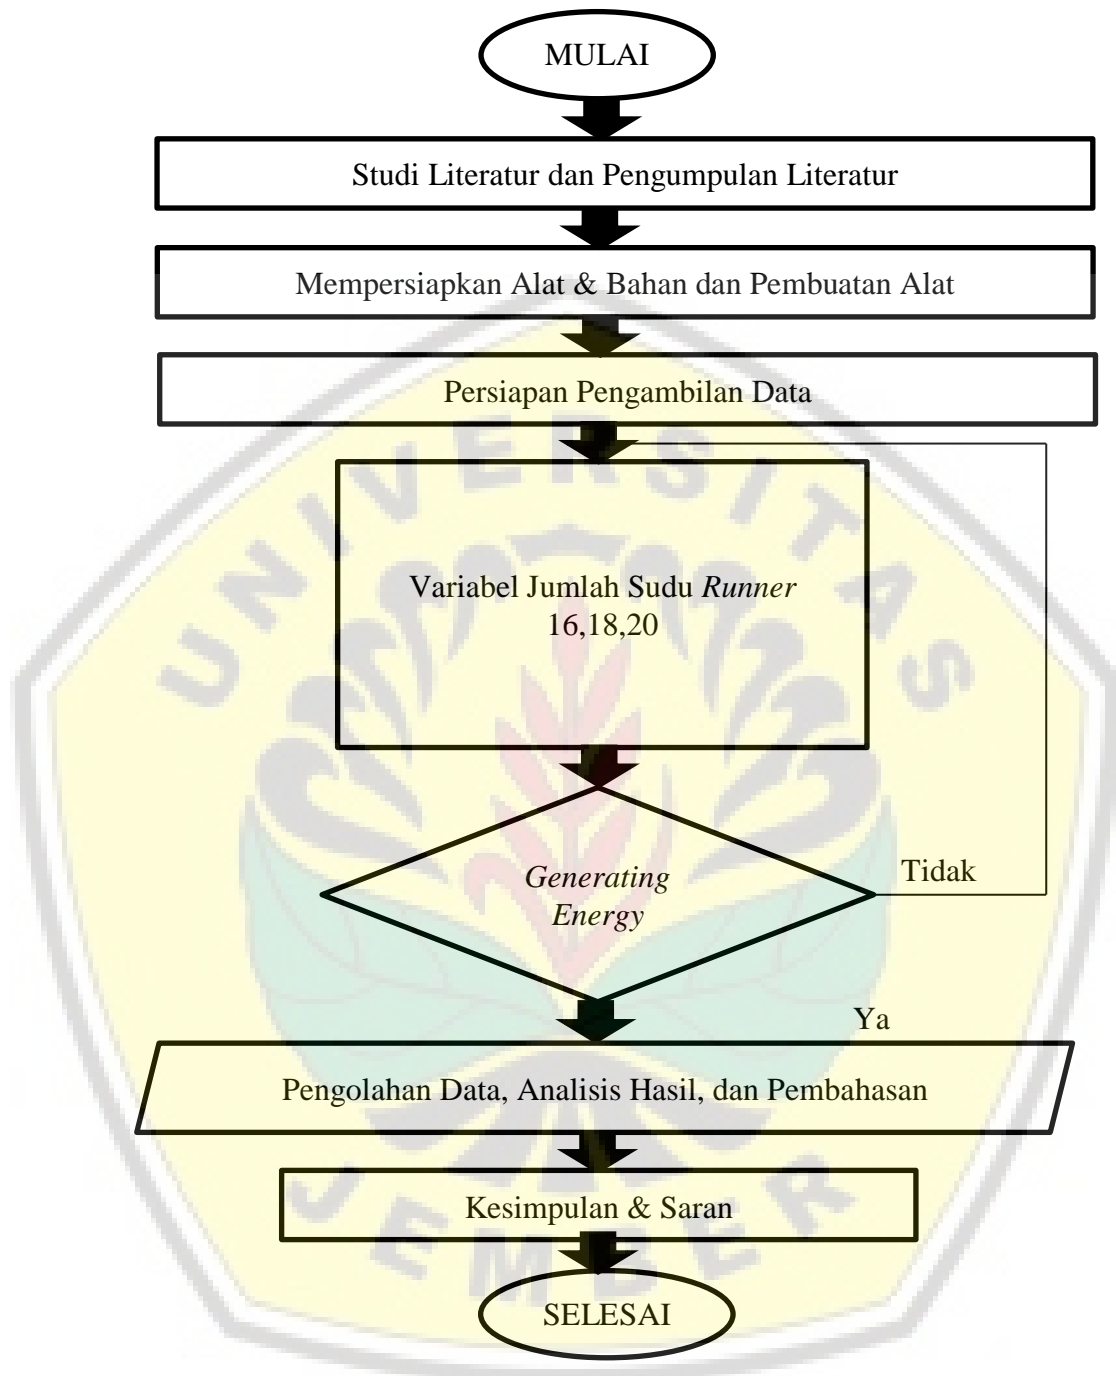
MULAI

Studi Literatur dan Pengumpulan Literatur

Mempersiapkan Alat & Bahan dan Pembuatan Alat

Persiapan Pengambilan Data

Variabel Jumlah Sudu *Runner* 16,18,20

*Generating Energy*

Tidak

Ya

Pengolahan Data, Analisis Hasil, dan Pembahasan

Kesimpulan & Saran

SELESAI